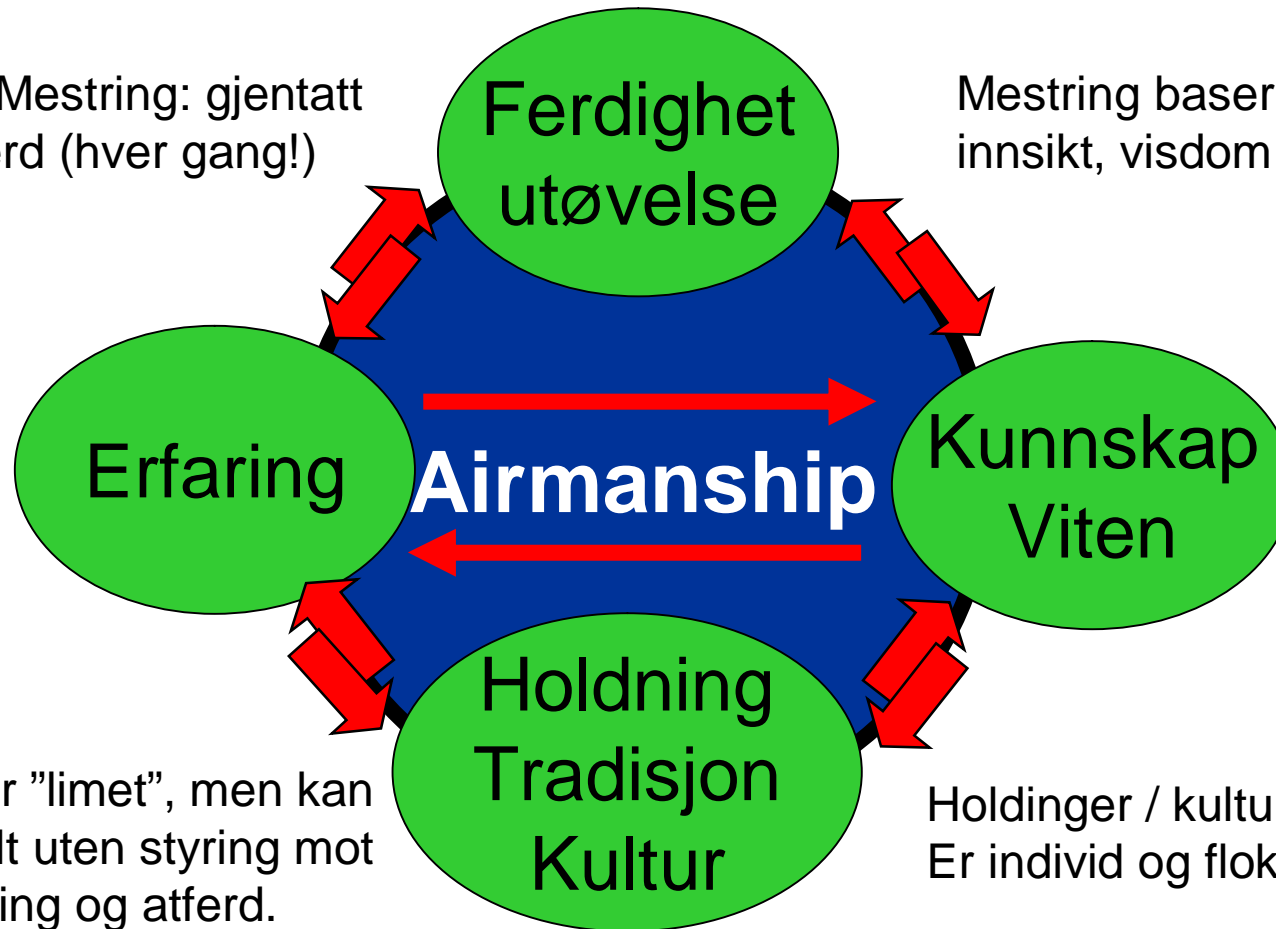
Mestring: gjentatt
rd (hver gang!)

Ferdighet
utøvelse

Mestring baser
innsikt, visdom

Erfaring

Airmanship

Kunnskap
Viten

r "limet", men kan
lt uten styring mot
ing og atferd.

Holdning
Tradisjon
Kultur

Holdinger / kultu
Er individ og flok